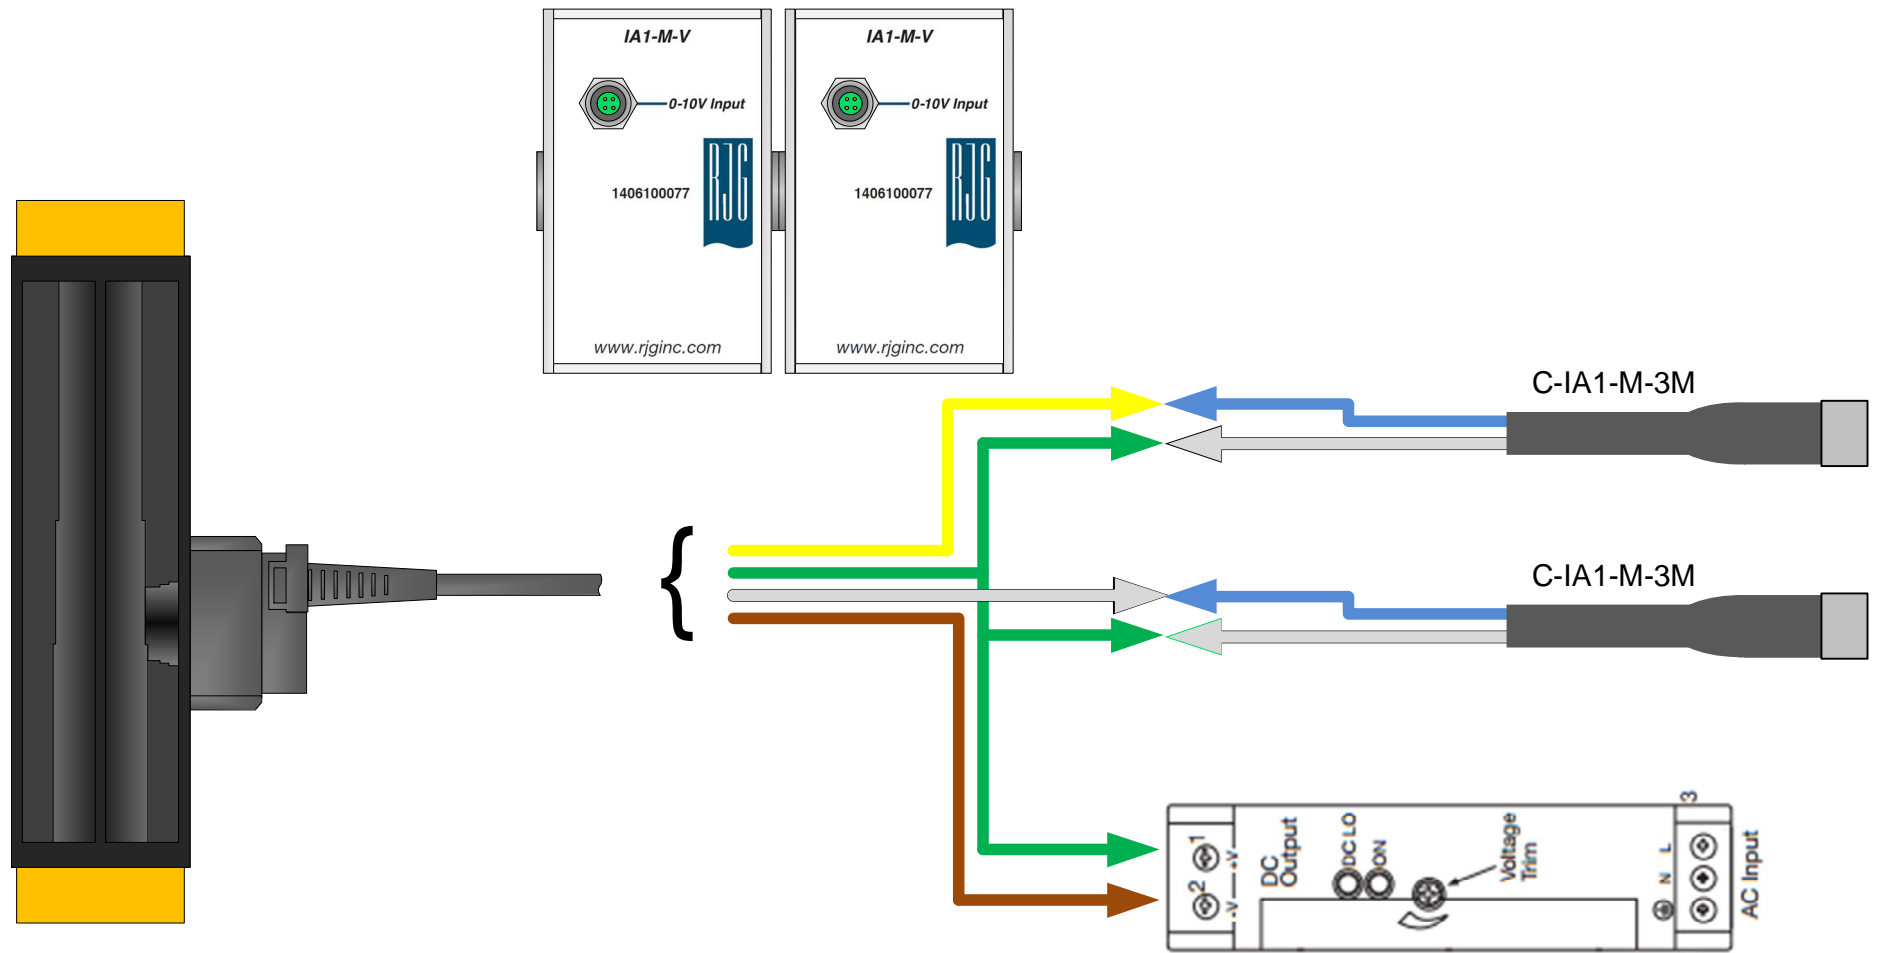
IA1-M-V

0-10V Input

RJG

1406100077

www.rjginc.com

IA1-M-V

0-10V Input

RJG

1406100077

www.rjginc.com

C-IA1-M-3M

C-IA1-M-3M

1

2

+V

-V

DC Output

DC LO

ON

Voltage Trim

3

L

N

AC Input